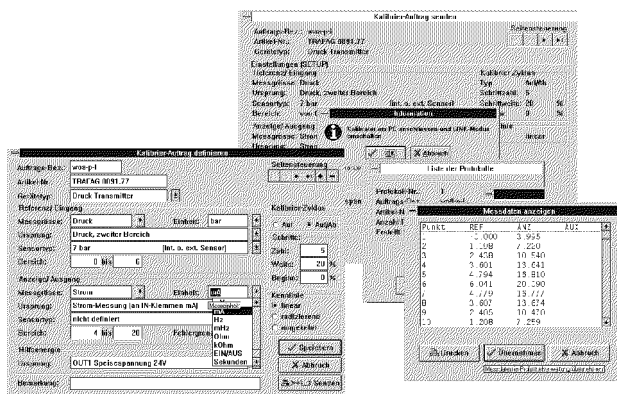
Kalibrierauftrag senden

Auftrags-Bez.: wsa-p1
Artikel-Nr.: TRAFAG 8891.77
Gerätetyp: Druck Transmitter

Seitensteuerung

Einstellungen (SETUP)
Referenz Eingang
Messgrösse: Druck
Ursprung: Druck, zweiter Bereich
Sensortyp: 7 bar (Int. o. ext. Sensor)
Bereich: von 0

Kalibrier Zyklus
Typ: Auf/Ab
Schrittanz: 5
Schrittweite: 20 %

Information
Kalibrator an PC anschliessen und LINE-Modus einschalten
OK
Abbruch

Anzeige/Ausgang
Messgrösse: Strom
Ursprung: Strom

Liste der Protokolle
Protokoll-Nr.: 1
Auftrags-Bez.:
Artikel-N
Anzahl
Punkt-Nr

Kalibrier-Auftrag definieren

Auftrags-Bez.: wsa-p1
Artikel-Nr.: TRAFAG 8891.77
Gerätetyp: Druck Transmitter

Seitensteuerung

Referenz Eingang
Messgrösse: Druck
Einheit: bar
Ursprung: Druck, zweiter Bereich
Sensortyp: 7 bar (Int. o. ext. Sensor)
Bereich: 0 bis 6

Kalibrier-Zyklus
Auf
Auf/Ab
Schritte:
Zahl: 5
Weite: 20 %
Beginn: 0 %

Anzeige/Ausgang
Messgrösse: Strom
Einheit: mA
Ursprung: Strom-Messung (an IN-Klemmen mA)
Sensortyp: nicht definiert
Bereich: 4 bis 20
Fehlergren

Kennlinie
linear
radizierend
ausgeklärt

Hilfsenergie
Ursprung: OUT1 Speisespannung 24V

Bemerkung:

Auswahl
mV
Hz
mHz
Ohm
kOhm
EIN/AUS
Sekunden

Speichern
Abbruch
Senden

Messdaten anzeigen

| Punkt | REF | ANZ | AUX |
|---|---|---|---|
| 1 | 0.000 | 3.995 | |
| 2 | 1.208 | 7.220 | |
| 3 | 2.408 | 10.540 | |
| 4 | 3.601 | 13.641 | |
| 5 | 4.794 | 16.810 | |
| 6 | 6.041 | 20.290 | |
| 7 | 4.779 | 16.777 | |
| 8 | 3.607 | 13.674 | |
| 9 | 2.405 | 10.420 | |
| 10 | 1.208 | 7.259 | |

Umdrehen
Übernehmen
Abbruch